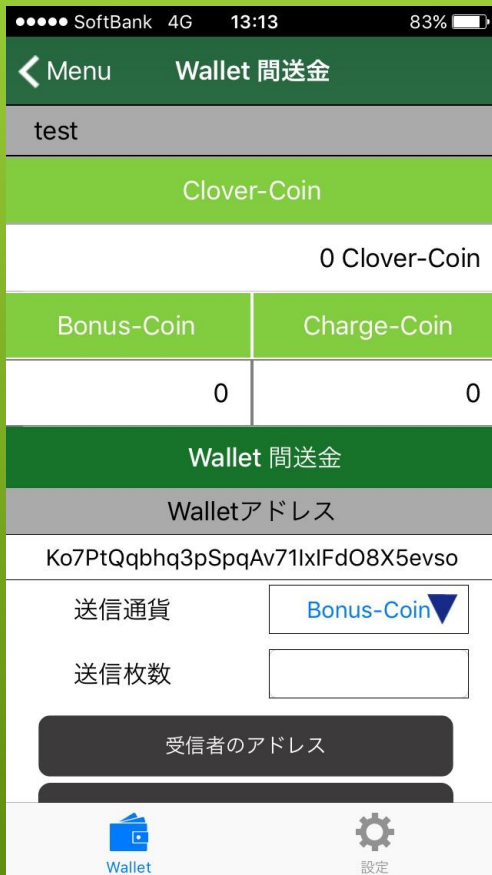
●●●●● SoftBank 4G 13:13 83%

Menu Wallet 間送金

test

Clover-Coin

0 Clover-Coin

| Bonus-Coin | Charge-Coin |
|---|---|
| 0 | 0 |

Wallet 間送金

Walletアドレス

Ko7PtQqbhq3pSpqAv71IxlFdO8X5evso

送信通貨 Bonus-Coin

送信枚数

受信者のアドレス

Wallet 設定